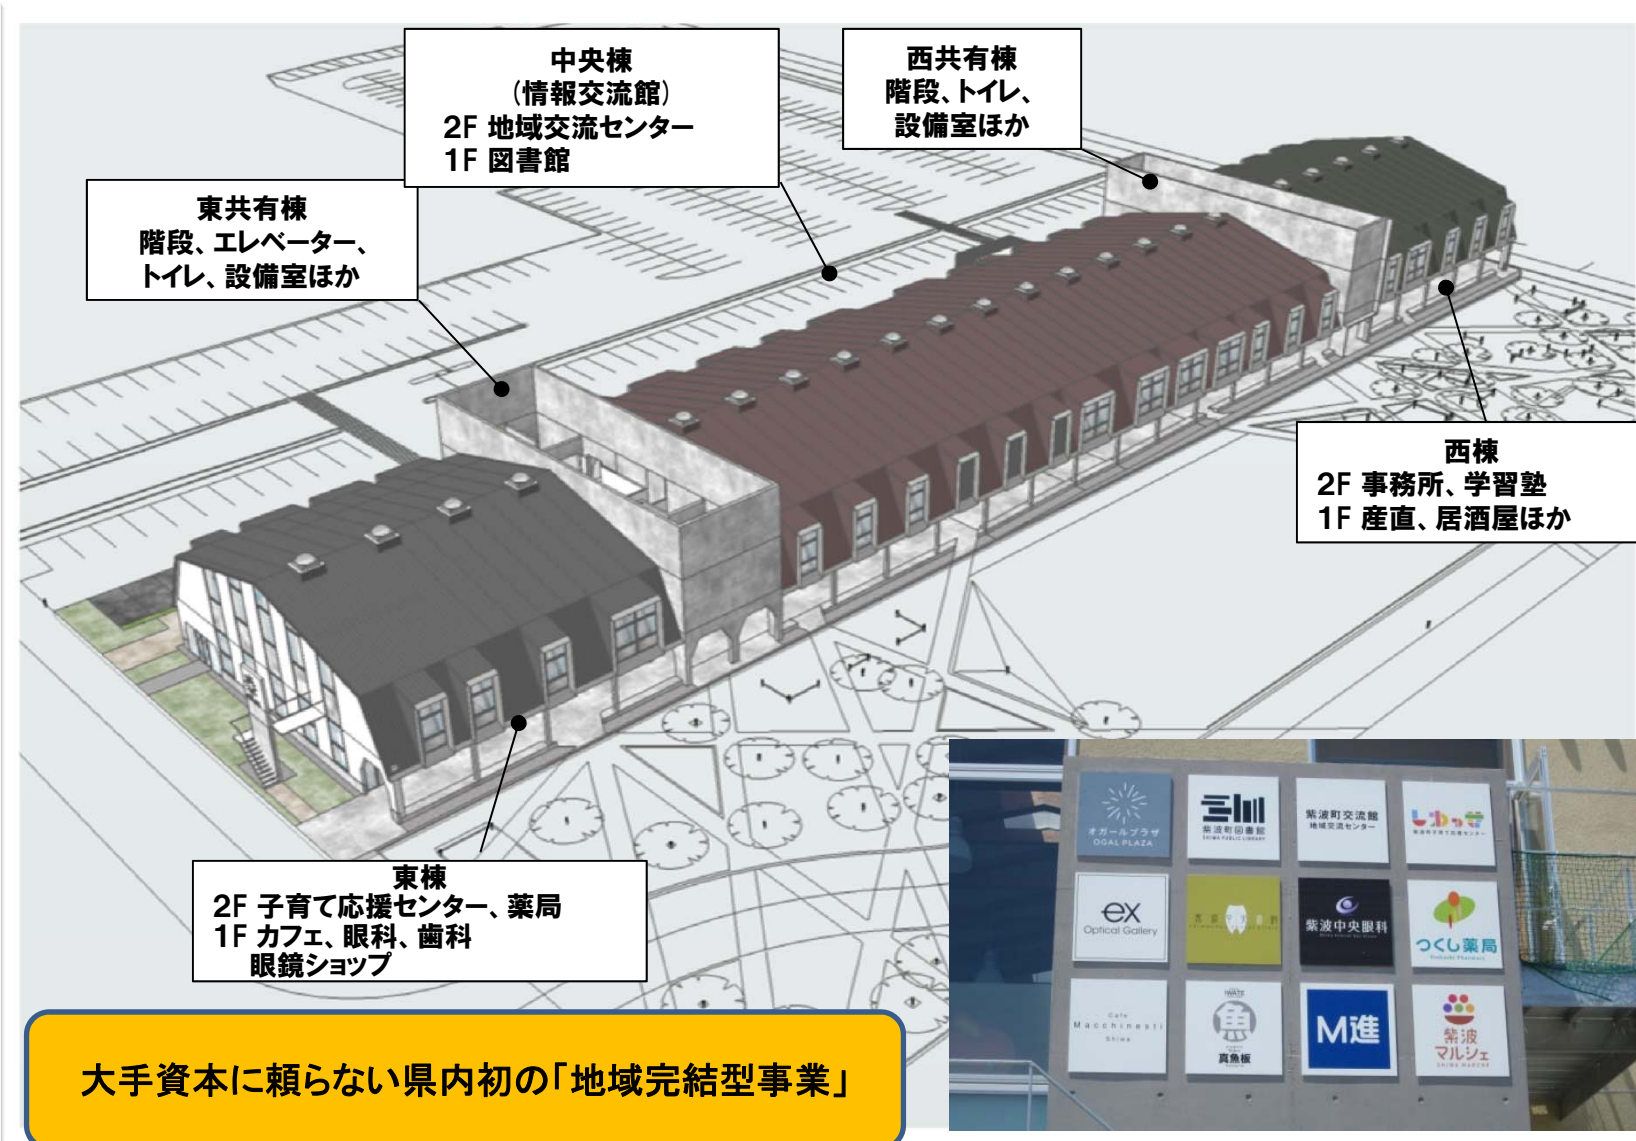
中央棟
（情報交流館）
2F 地域交流センター
1F 図書館

西共有棟
階段、トイレ、
設備室ほか

東共有棟
階段、エレベーター、
トイレ、設備室ほか

西棟
2F 事務所、学習塾
1F 産直、居酒屋ほか

東棟
2F 子育て応援センター、薬局
1F カフェ、眼科、歯科
眼鏡ショップ

大手資本に頼らない県内初の「地域完結型事業」

オガールプラザ
OGAL PLAZA

紫波町図書館

紫波町交流館
地域交流センター

しわっせ

ex
Optical Gallery

紫波中央眼科

つくし薬局

Cafe
Macchinesti
Shiwa

IWATE
真魚板

M進

紫波
マルシェ
SHIWA MARCHE